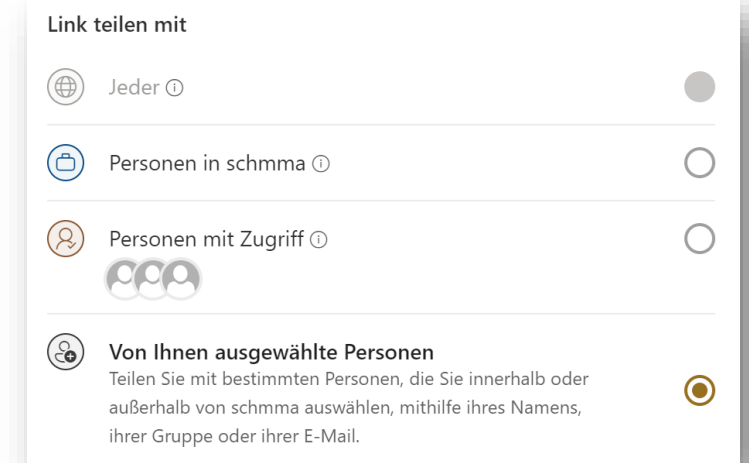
Link teilen mit

Jeder ⓘ

Personen in schmma ⓘ

Personen mit Zugriff ⓘ

Von Ihnen ausgewählte Personen
Teilen Sie mit bestimmten Personen, die Sie innerhalb oder außerhalb von schmma auswählen, mithilfe ihres Namens, ihrer Gruppe oder ihrer E-Mail.